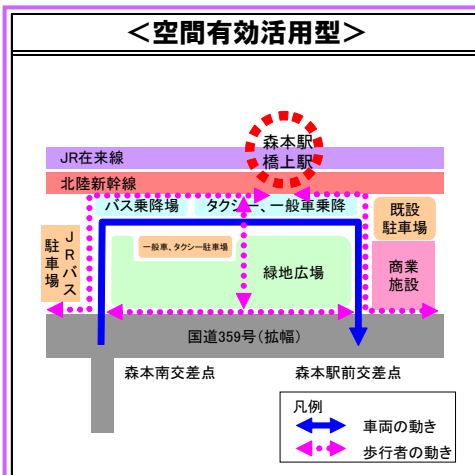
＜空間有効活用型＞

森本駅
橋上駅

JR在来線

北陸新幹線

バス乗降場

タクシー、一般車乗降

既設
駐車場

JRバス
駐車場

一般車、タクシー駐車場

緑地広場

商業
施設

国道359号（拡幅）

森本南交差点

森本駅前交差点

凡例
車両の動き
歩行者の動き